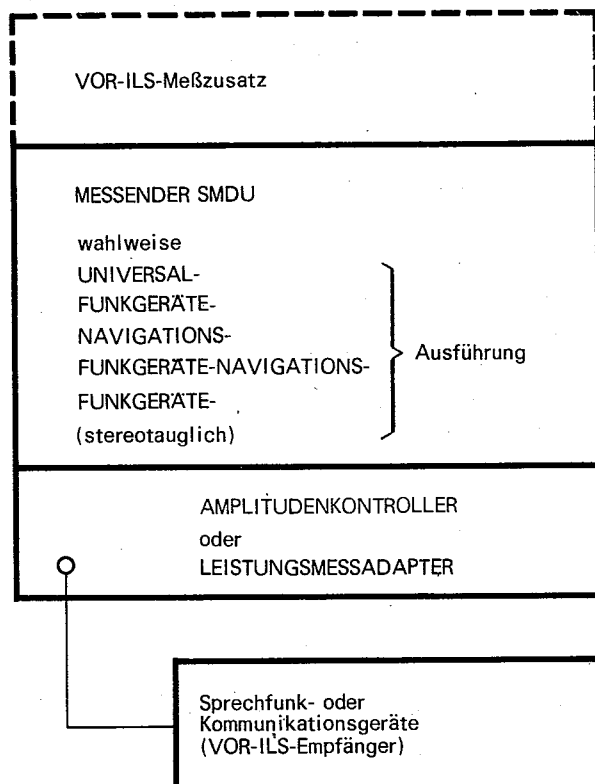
VOR-ILS-Meßzusatz

MESSENDER SMDU

wahlweise
UNIVERSAL-
FUNKGERÄTE-
NAVIGATIONS-
FUNKGERÄTE-NAVIGATIONS-
FUNKGERÄTE-
(stereotauglich)

Ausführung

AMPLITUDENKONTROLLER
oder
LEISTUNGSMESSADAPTER

Sprechfunk- oder
Kommunikationsgeräte
(VOR-ILS-Empfänger)